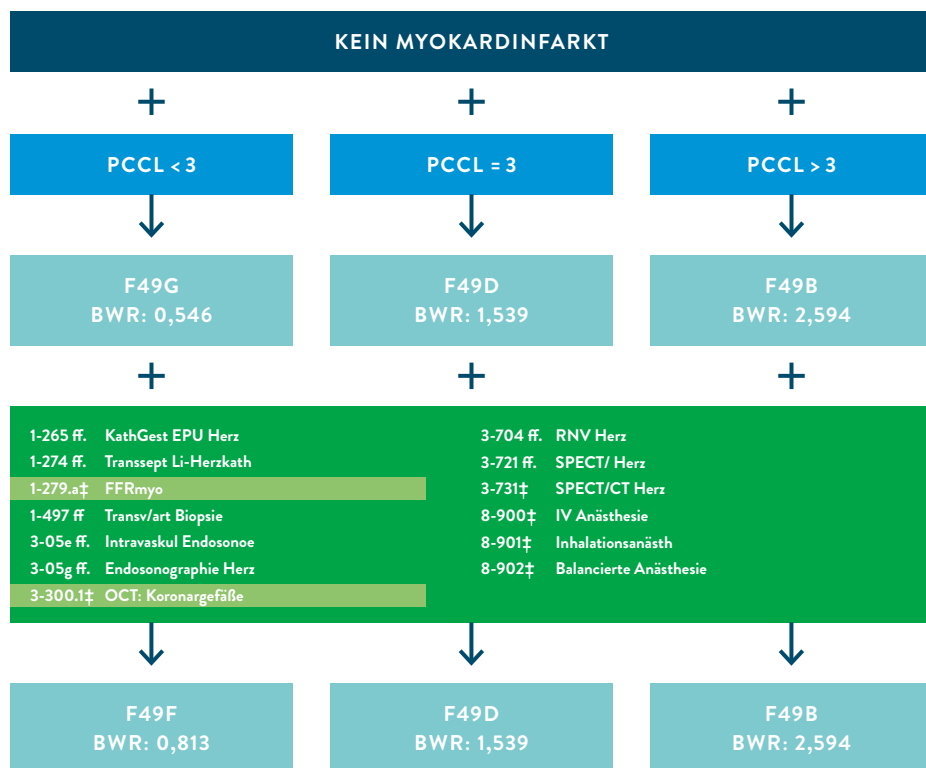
KEIN MYOKARDINFARKT

+ + +

PCCL < 3

PCCL = 3

PCCL > 3

F49G
BWR: 0,546

F49D
BWR: 1,539

F49B
BWR: 2,594

+ + +

1-265 ff. KathGest EPU Herz
1-274 ff. Transsept Li-Herzkath
1-279.a‡ FFRmyo
1-497 ff Transv/art Biopsie
3-05e ff. Intravaskul Endosonoe
3-05g ff. Endosonographie Herz
3-300.1‡ OCT: Koronargefäße

3-704 ff. RNV Herz
3-721 ff. SPECT/ Herz
3-731‡ SPECT/CT Herz
8-900‡ IV Anästhesie
8-901‡ Inhalationsanästh
8-902‡ Balancierte Anästhesie

F49F
BWR: 0,813

F49D
BWR: 1,539

F49B
BWR: 2,594